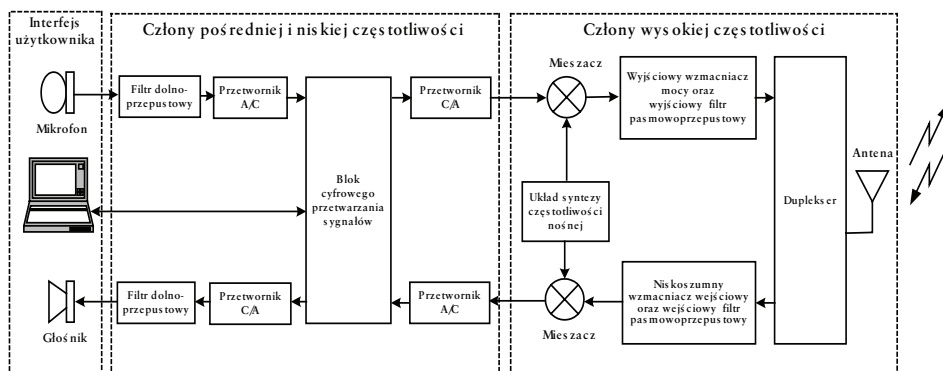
Interfejs użytkownika

Człony pośredniej i niskiej częstotliwości

Człony wysokiej częstotliwości

Mikrofon

Filtr dolnoprzepustowy

Przetwornik A/C

Przetwornik C/A

Mieszacz

Wyjściowy wzmacniacz mocy oraz wyjściowy filtr pasmowoprzepustowy

Antena

Blok cyfrowego przetwarzania sygnałów

Układ syntezy częstotliwości nośnej

Dupleksер

Głośnik

Filtr dolnoprzepustowy

Przetwornik C/A

Przetwornik A/C

Mieszacz

Niskoszumny wzmacniacz wejściowy oraz wejściowy filtr pasmowoprzepustowy